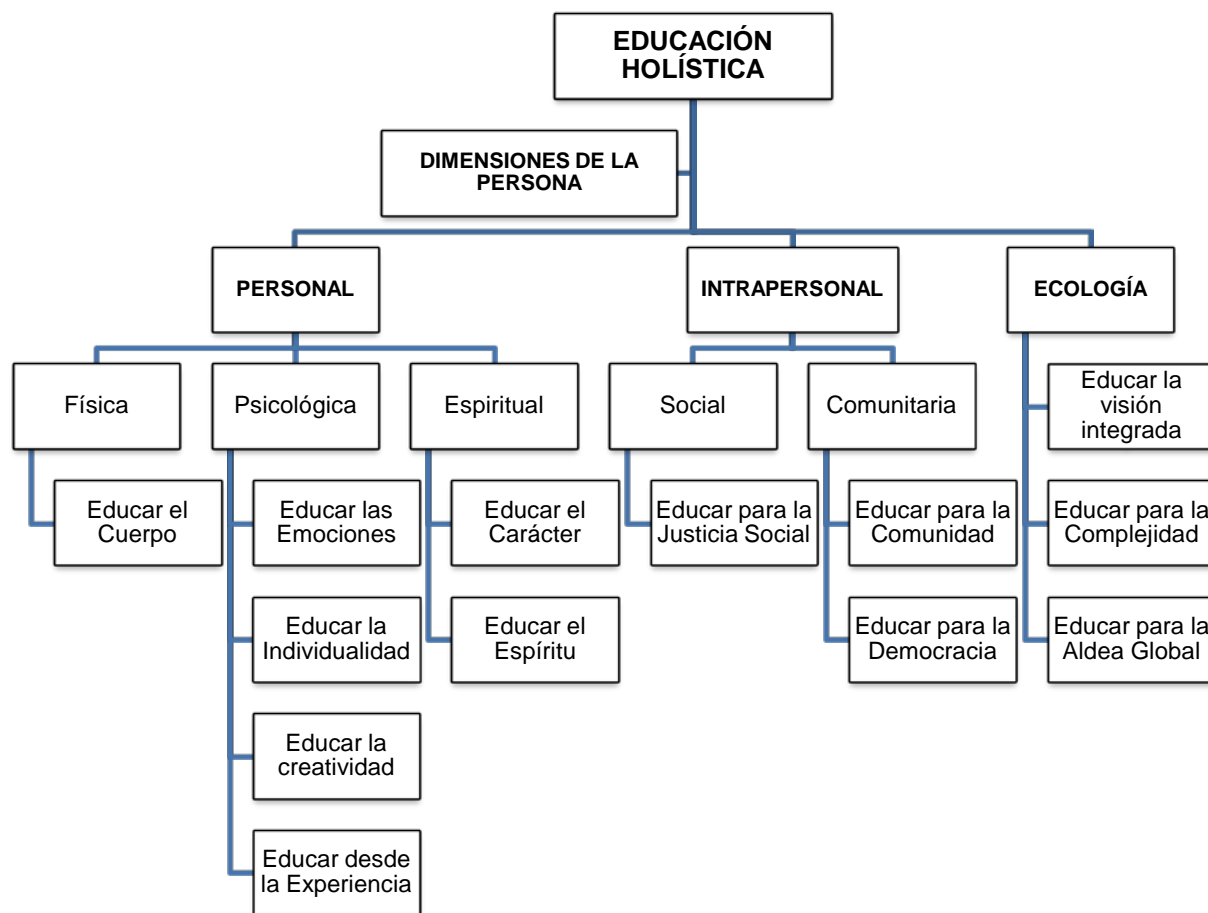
EDUCACIÓN HOLÍSTICA

DIMENSIONES DE LA PERSONA

PERSONAL

INTRAPERSONAL

ECOLOGÍA

Física

Psicológica

Espiritual

Social

Comunitaria

Educar la visión integrada

Educar el Cuerpo

Educar las Emociones

Educar el Carácter

Educar para la Justicia Social

Educar para la Comunidad

Educar para la Complejidad

Educar la Individualidad

Educar el Espíritu

Educar para la Democracia

Educar para la Aldea Global

Educar la creatividad

Educar desde la Experiencia